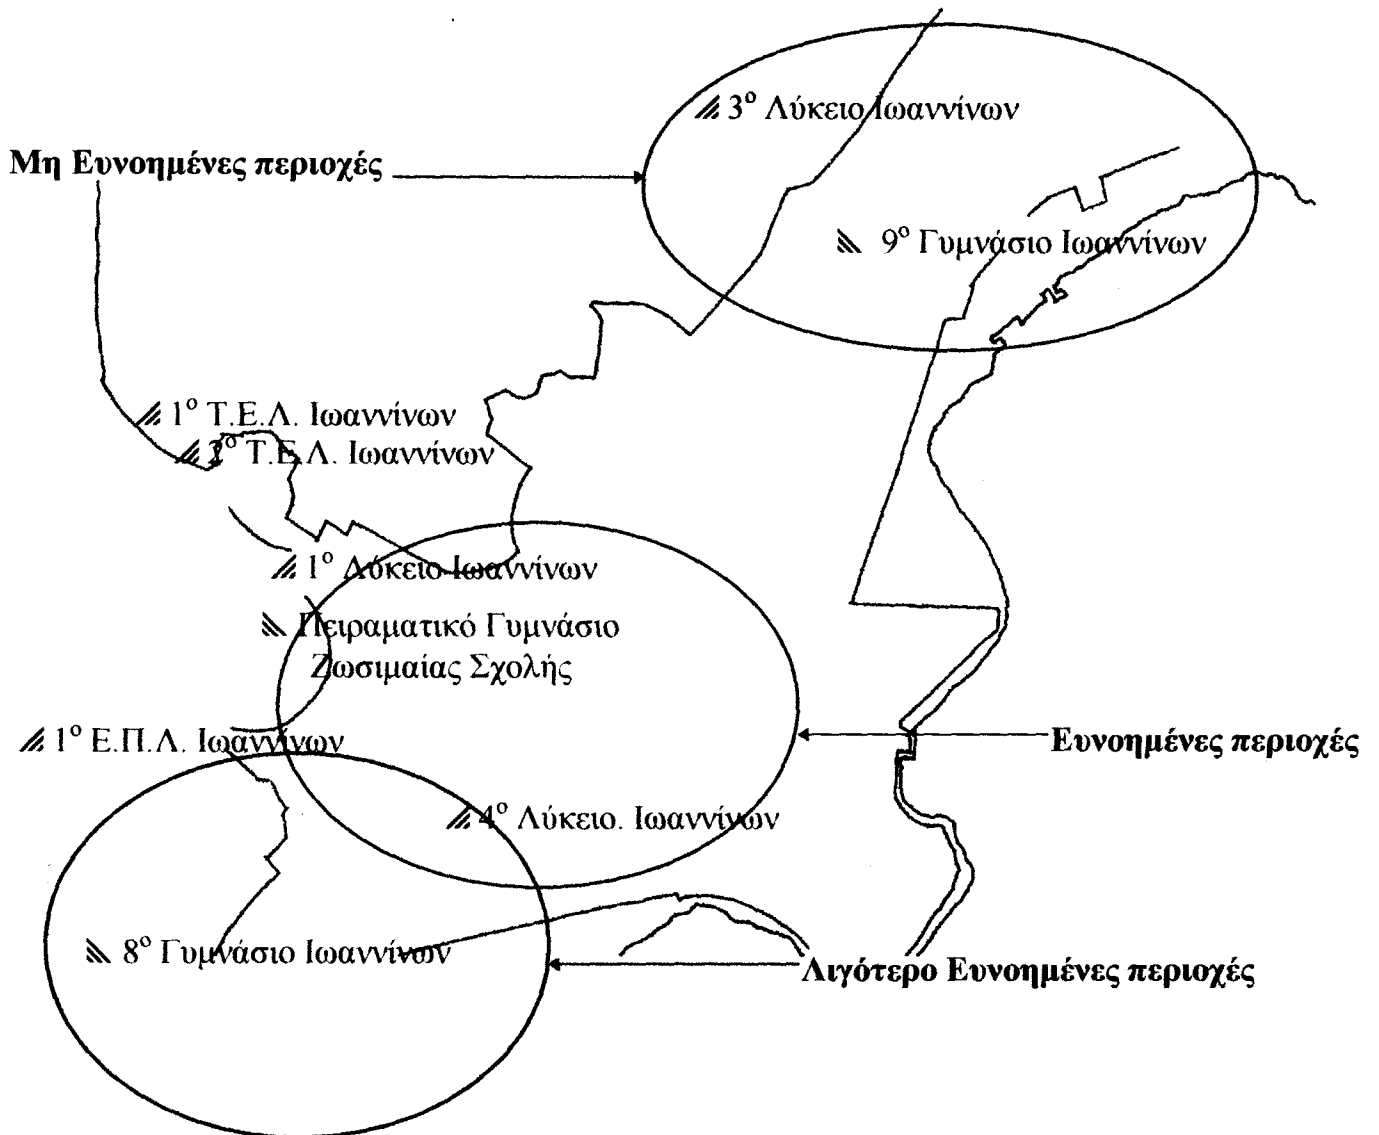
3° Λύκειο Ιωαννίνων

Μη Ευνοημένες περιοχές

9° Γυμνάσιο Ιωαννίνων

1° Τ.Ε.Λ. Ιωαννίνων

2° Τ.Ε.Λ. Ιωαννίνων

1° Λύκειο Ιωαννίνων

Πειραματικό Γυμνάσιο Ζωσιμαίας Σχολής

1° Ε.Π.Λ. Ιωαννίνων

Ευνοημένες περιοχές

4° Λύκειο. Ιωαννίνων

8° Γυμνάσιο Ιωαννίνων

Λιγότερο Ευνοημένες περιοχές